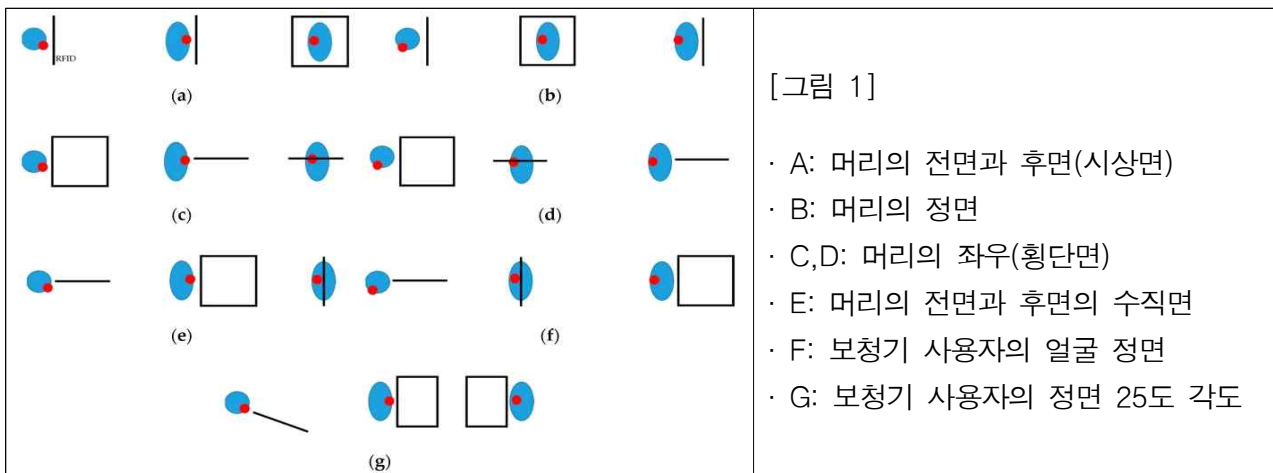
| RFID (a) (b) (c) (d) (e) (f) (g) | [그림 1]<br><br>· A: 머리의 전면과 후면(시상면)<br>· B: 머리의 정면<br>· C,D: 머리의 좌우(횡단면)<br>· E: 머리의 전면과 후면의 수직면<br>· F: 보청기 사용자의 얼굴 정면<br>· G: 보청기 사용자의 정면 25도 각도 |
|---|---|